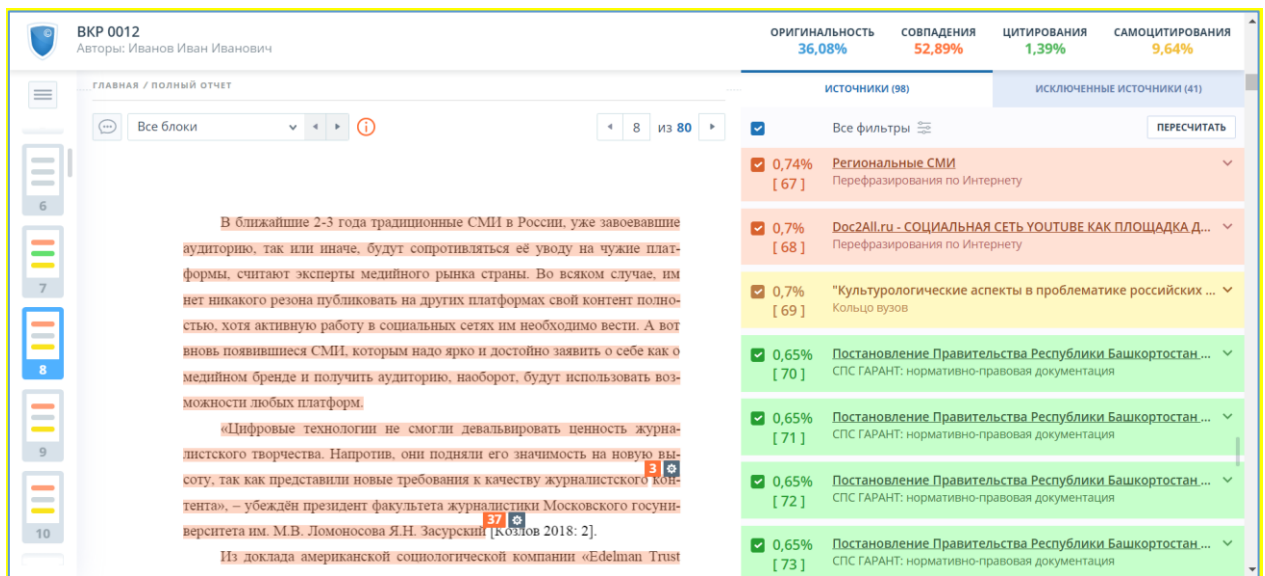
ВКР 0012
Авторы: Иванов Иван Иванович

ОРИГИНАЛЬНОСТЬ 36,08%
СОВПАДЕНИЯ 52,89%
ЦИТИРОВАНИЯ 1,39%
САМОЦИТИРОВАНИЯ 9,64%

ГЛАВНАЯ / ПОЛНЫЙ ОТЧЕТ

Все блоки

8 из 80

6
7
8
9
10

В ближайшие 2-3 года традиционные СМИ в России, уже завоевавшие аудиторию, так или иначе, будут сопротивляться её уводу на чужие платформы, считают эксперты медийного рынка страны. Во всяком случае, им нет никакого резона публиковать на других платформах свой контент полностью, хотя активную работу в социальных сетях им необходимо вести. А вот вновь появившиеся СМИ, которым надо ярко и достойно заявить о себе как о медийном бренде и получить аудиторию, наоборот, будут использовать возможности любых платформ.

«Цифровые технологии не смогли девальвировать ценность журналистского творчества. Напротив, они подняли его значимость на новую высоту, так как представили новые требования к качеству журналистского контента», – убеждён президент факультета журналистики Московского государственного университета им. М.В. Ломоносова Я.Н. Засурский 37 [Козлов 2018: 2].

Из доклада американской социологической компании «Edelman Trust

3

ИСТОЧНИКИ (98)
ИСКЛЮЧЕННЫЕ ИСТОЧНИКИ (41)

Все фильтры
ПЕРЕСЧИТАТЬ

0,74% [ 67 ] Региональные СМИ
Перефразирования по Интернету

0,7% [ 68 ] Doc2All.ru - СОЦИАЛЬНАЯ СЕТЬ YOUTUBE КАК ПЛОЩАДКА Д...
Перефразирования по Интернету

0,7% [ 69 ] "Культурологические аспекты в проблематике российских ...
Кольцо вузов

0,65% [ 70 ] Постановление Правительства Республики Башкортостан ...
СПС ГАРАНТ: нормативно-правовая документация

0,65% [ 71 ] Постановление Правительства Республики Башкортостан ...
СПС ГАРАНТ: нормативно-правовая документация

0,65% [ 72 ] Постановление Правительства Республики Башкортостан ...
СПС ГАРАНТ: нормативно-правовая документация

0,65% [ 73 ] Постановление Правительства Республики Башкортостан ...
СПС ГАРАНТ: нормативно-правовая документация